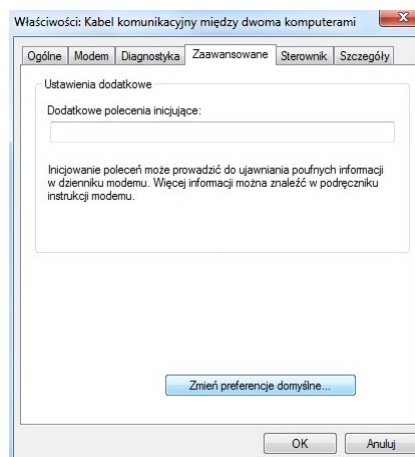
Właściwości: Kabel komunikacyjny między dwoma komputerami

Ogólne | Modem | Diagnostyka | Zaawansowane | Sterownik | Szczegóły

Ustawienia dodatkowe

Dodatkowe polecenia inicjujące:

Inicjowanie poleceń może prowadzić do ujawniania poufnych informacji w dzienniku modemu. Więcej informacji można znaleźć w podręczniku instrukcji modemu.

Zmień preferencje domyślne...

OK

Anuluj